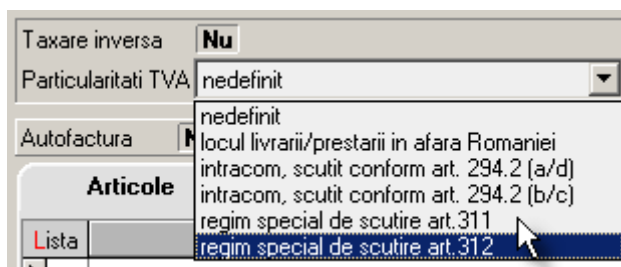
Taxare inversa Nu
Particularitati TVA nedefinit
nedefinit
locul livrarii/prestarii in afara Romaniei
intracom, scutit conform art. 294.2 (a/d)
intracom, scutit conform art. 294.2 (b/c)
regim special de scutire art.311
regim special de scutire art.312
Autofactura N
Articole
Lista